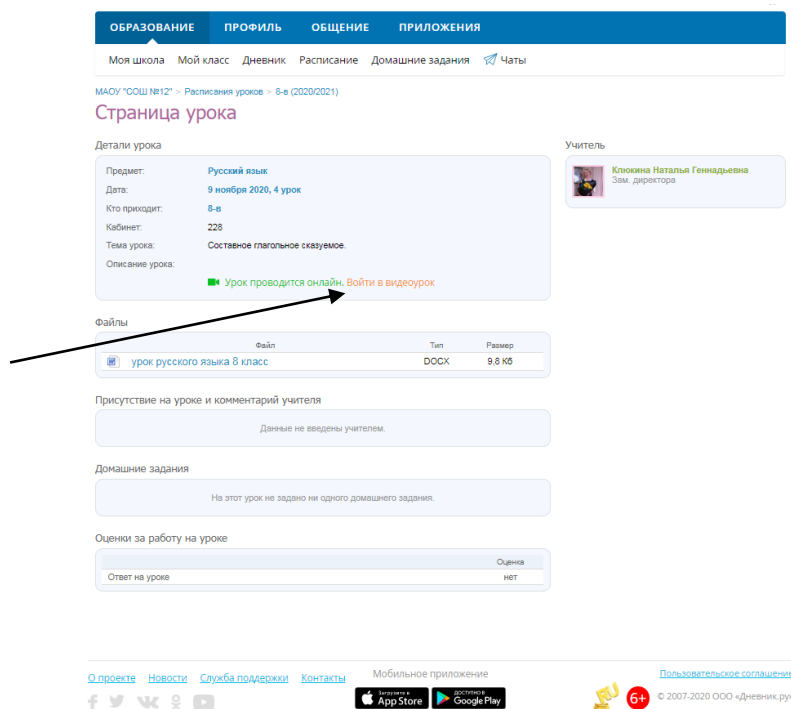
ОБРАЗОВАНИЕ ПРОФИЛЬ ОБЩЕНИЕ ПРИЛОЖЕНИЯ

Моя школа Мой класс Дневник Расписание Домашние задания Чаты

МАОУ "СОШ №12" > Расписания уроков > 8-в (2020/2021)

Страница урока

Детали урока

Предмет: Русский язык
Дата: 9 ноября 2020, 4 урок
Кто приходит: 8-в
Кабинет: 228
Тема урока: Составное глагольное сказуемое.
Описание урока:
Урок проводится онлайн. Войти в видеоурок

Учитель

Клюкина Наталья Геннадьевна
Зам. директора

Файлы

| Файл | Тип | Размер |
|---|---|---|
| урок русского языка 8 класс | DOCX | 9,8 Кб |

Присутствие на уроке и комментарий учителя

Данные не введены учителем.

Домашние задания

На этот урок не задано ни одного домашнего задания.

Оценки за работу на уроке

| | Оценка |
|---|---|
| Ответ на уроке | нет |

О проекте Новости Служба поддержки Контакты

Мобильное приложение

Загрузите в App Store
ДОСТУПНО В Google Play

Пользовательское соглашение

6+

© 2007-2020 ООО «Дневник.ру